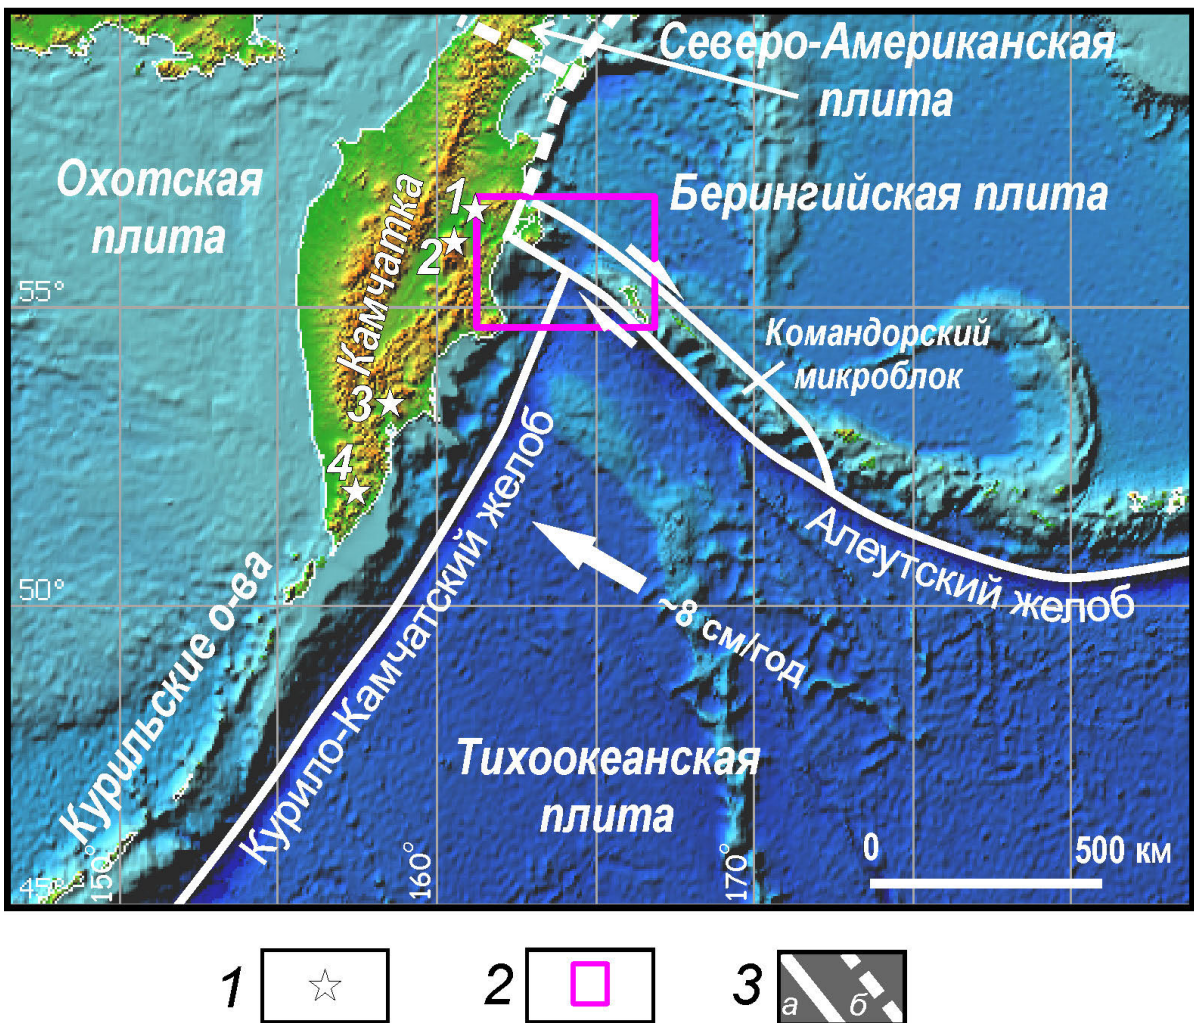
Северо-Американская плита

Охотская плита

Берингийская плита

Камчатка

1

2

3

4

55°

Командорский микроблок

Алеутский желоб

Курило-Камчатский желоб

Курильские о-ва

50°

~8 см/год

Тихоокеанская плита

0

500 км

45°

150°

160°

170°

1 ☆

2 □

3 а б